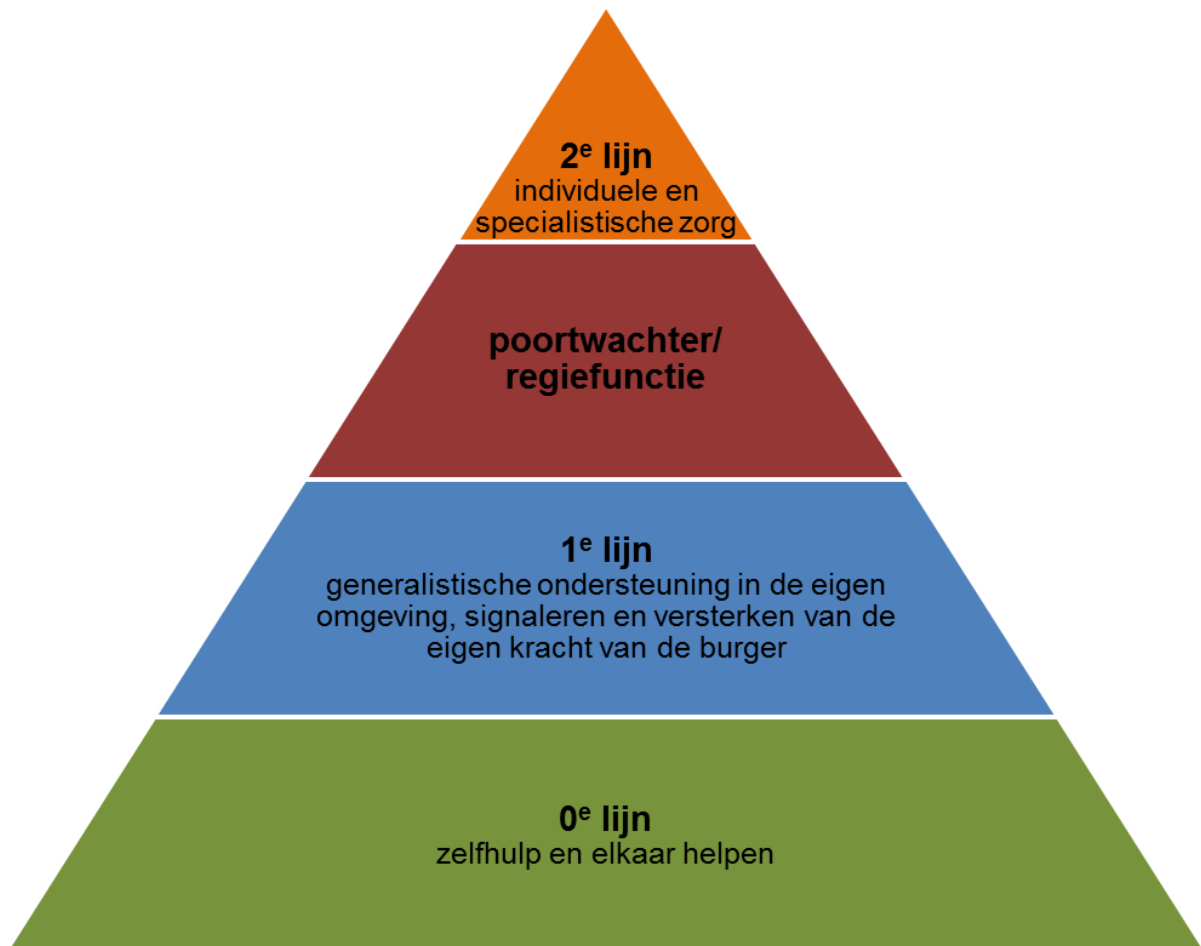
**2$^e$ lijn**
individuele en specialistische zorg

**poortwachter/ regiefunctie**

**1$^e$ lijn**
generalistische ondersteuning in de eigen omgeving, signaleren en versterken van de eigen kracht van de burger

**0$^e$ lijn**
zelfhulp en elkaar helpen